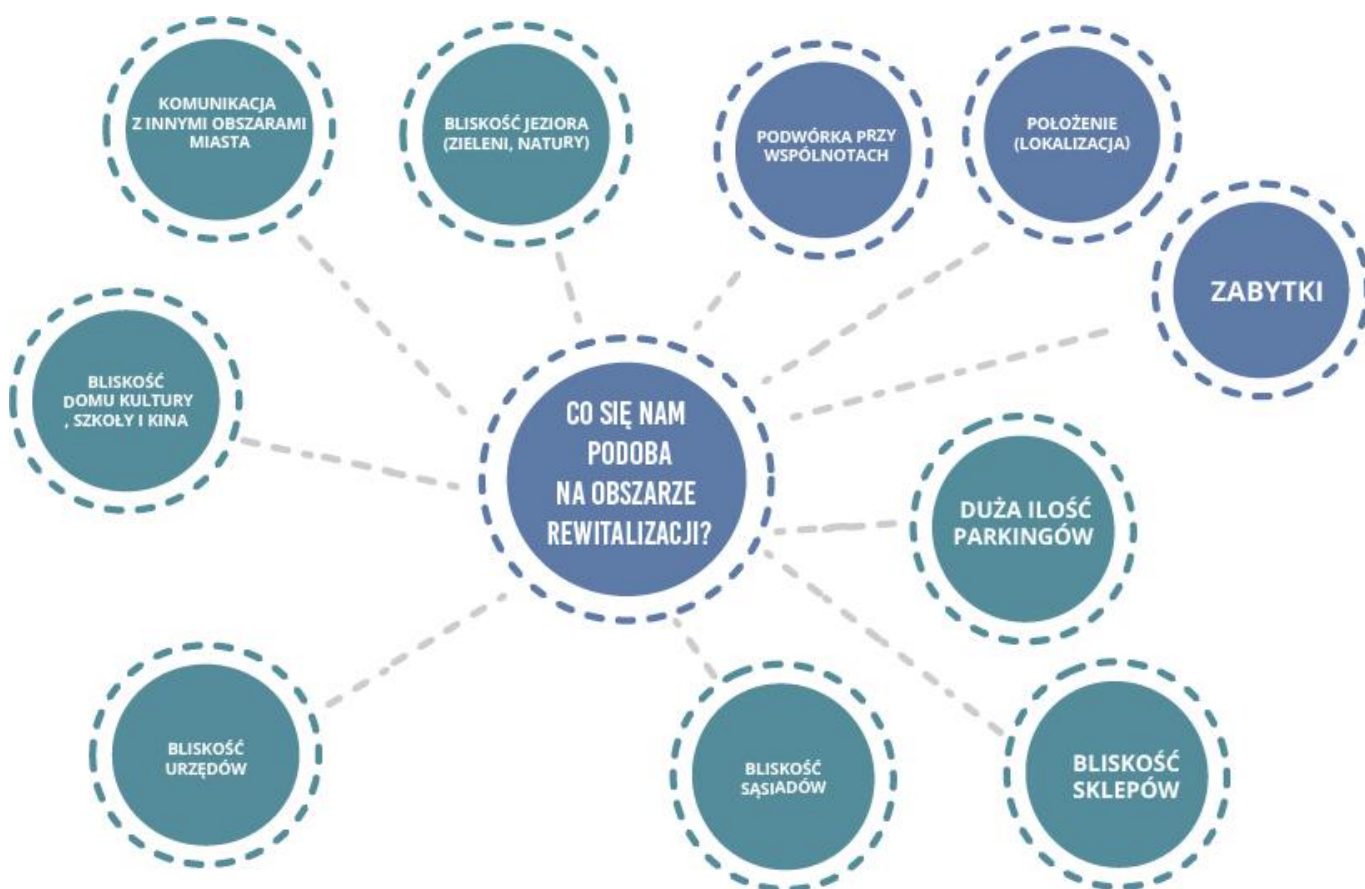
KOMUNIKACJA Z INNYMI OBSZARAMI MIASTA

BLISKOŚĆ JEZIORA (ZIELENI, NATURY)

PODWÓRKA PRZY WSPÓLNOTACH

POŁOŻENIE (LOKALIZACJA)

ZABYTKI

BLISKOŚĆ DOMU KULTURY , SZKOŁY I KINA

CO SIĘ NAM PODOBA NA OBSZARZE REWITALIZACJI?

DUŻA ILOŚĆ PARKINGÓW

BLISKOŚĆ URZĘDÓW

BLISKOŚĆ SĄSIADÓW

BLISKOŚĆ SKLEPÓW